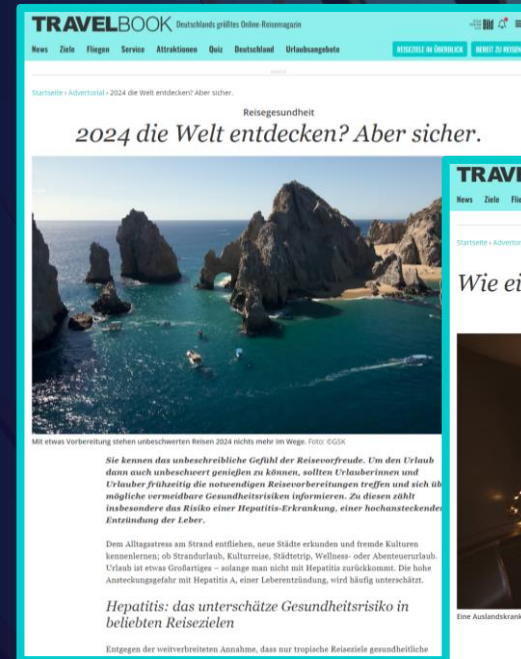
TRAVELBOOK Deutschlands größtes Online-Reisemagazin

News Ziele Fliegen Service Attraktionen Quiz Deutschland Urlaubsangebote

REISEZIELE IM ÜBERBLICK BEREIT ZU REISEN

Startseite › Advertorial › 2024 die Welt entdecken? Aber sicher.

Reisegesundheit

2024 die Welt entdecken? Aber sicher.

Mit etwas Vorbereitung stehen unbeschwerten Reisen 2024 nichts mehr im Wege. Foto: ©GSK

Sie kennen das unbeschreibliche Gefühl der Reisevorfreude. Um den Urlaub dann auch unbeschwert genießen zu können, sollten Urlauberinnen und Urlauber frühzeitig die notwendigen Reisevorbereitungen treffen und sich üb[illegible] mögliche vermeidbare Gesundheitsrisiken informieren. Zu diesen zählt insbesondere das Risiko einer Hepatitis-Erkrankung, einer hochansteckende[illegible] Entzündung der Leber.

Dem Alltagsstress am Strand entfliehen, neue Städte erkunden und fremde Kulturen kennenlernen; ob Strandurlaub, Kulturreise, Städtetrip, Wellness- oder Abenteuerurlaub. Urlaub ist etwas Großartiges – solange man nicht mit Hepatitis zurückkommt. Die hohe Ansteckungsgefahr mit Hepatitis A, einer Leberentzündung, wird häufig unterschätzt.

Hepatitis: das unterschätze Gesundheitsrisiko in beliebten Reisezielen

Entgegen der weitverbreiteten Annahme, dass nur tropische Reiseziele gesundheitliche

TRAV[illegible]

News Ziele Fli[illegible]

Startseite › Advertor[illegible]

Wie ei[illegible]

Eine Auslandskrank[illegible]